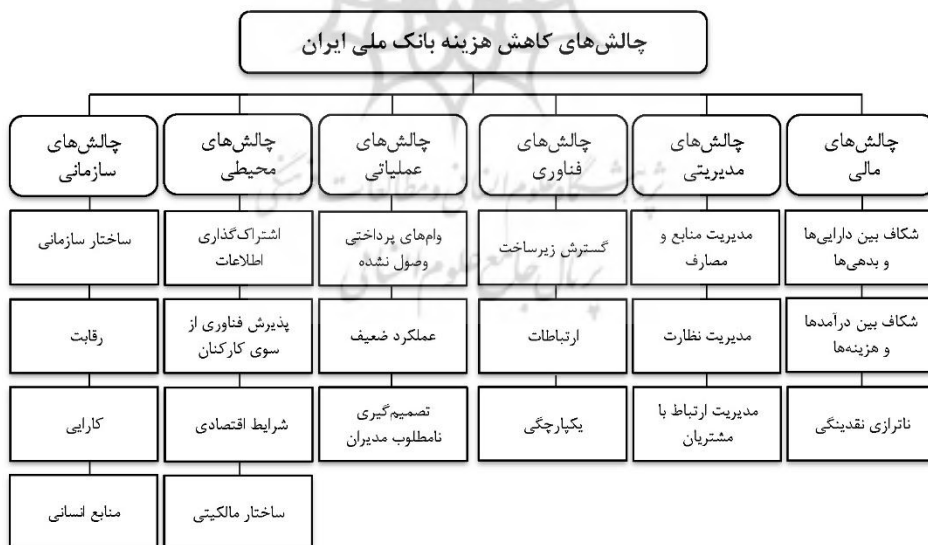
چالش‌های کاهش هزینه بانک ملی ایران

چالش‌های مالی

شکاف بین دارایی‌ها و بدهی‌ها

شکاف بین درآمدها و هزینه‌ها

ناترازی نقدینگی

چالش‌های مدیریتی

مدیریت منابع و مصارف

مدیریت نظارت

مدیریت ارتباط با مشتریان

چالش‌های فناوری

گسترش زیرساخت

ارتباطات

یکپارچگی

چالش‌های عملیاتی

وام‌های پرداختی وصول نشده

عملکرد ضعیف

تصمیم‌گیری نامطلوب مدیران

چالش‌های محیطی

اشتراک‌گذاری اطلاعات

پذیرش فناوری از سوی کارکنان

شرایط اقتصادی

ساختار مالکیتی

چالش‌های سازمانی

ساختار سازمانی

رقابت

کارایی

منابع انسانی